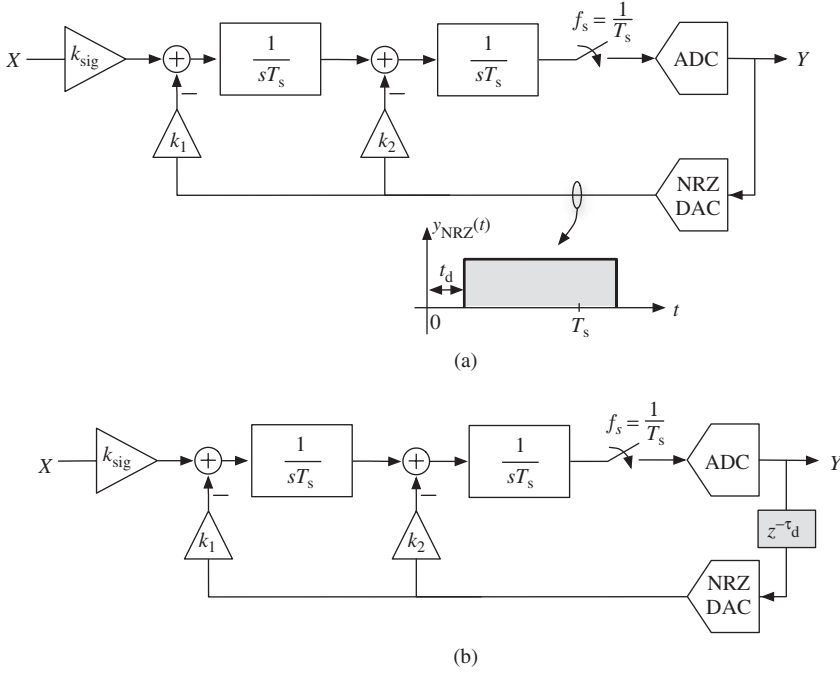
$X$ $k_{sig}$ $\frac{1}{sT_s}$ $\frac{1}{sT_s}$ $f_s = \frac{1}{T_s}$ ADC $Y$

$-$ $-$

$k_1$ $k_2$

NRZ DAC

$y_{NRZ}(t)$

$t_d$

0 $T_s$ $t$

(a)

$X$ $k_{sig}$ $\frac{1}{sT_s}$ $\frac{1}{sT_s}$ $f_s = \frac{1}{T_s}$ ADC $Y$

$-$ $-$

$k_1$ $k_2$

$z^{-\tau_d}$

NRZ DAC

(b)